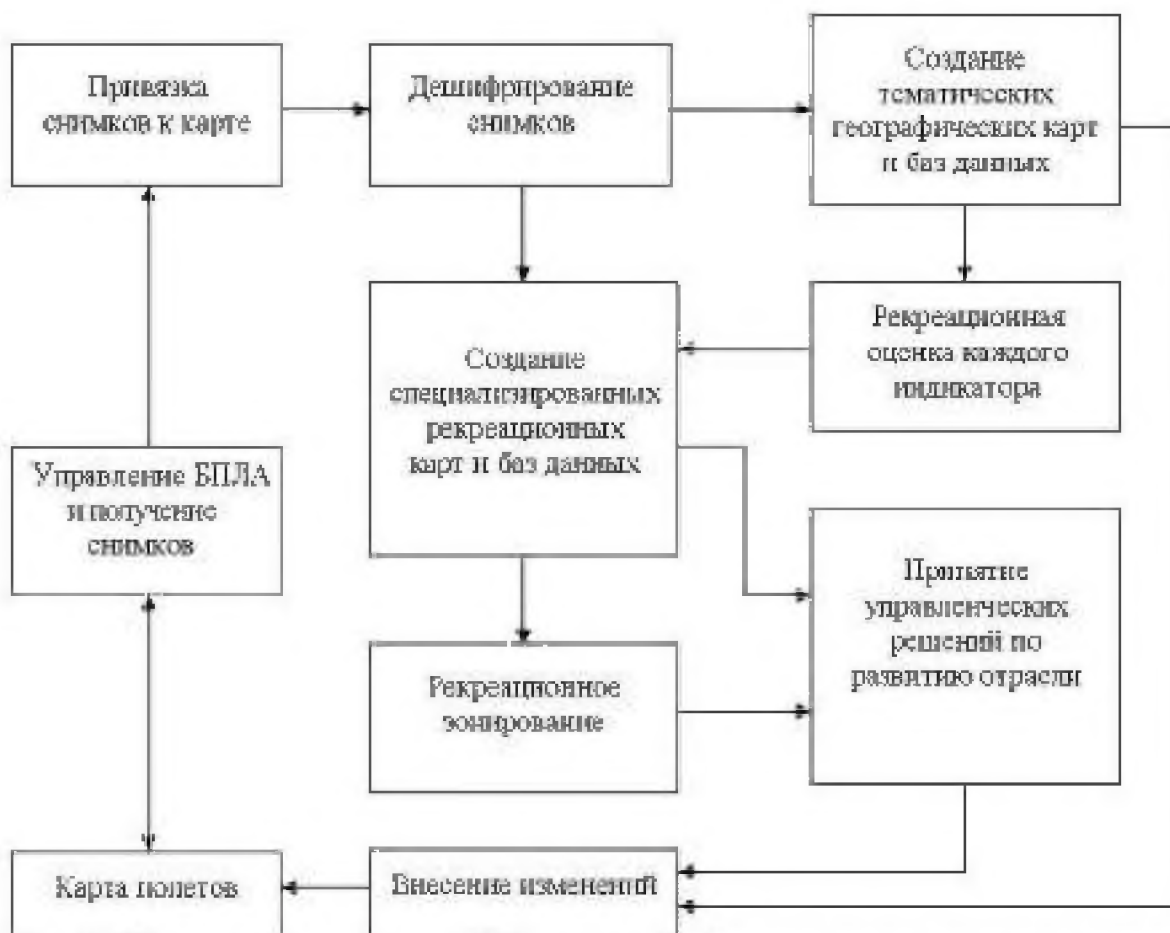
Привязка снимков к карте

Дешифрирование снимков

Создание тематических географических карт и баз данных

Создание специализированных рекреационных карт и баз данных

Рекреационная оценка каждого индикатора

Управление БПЛА и получение снимков

Принятие управленческих решений по развитию отрасли

Рекреационное зонирование

Карта полетов

Внесение изменений